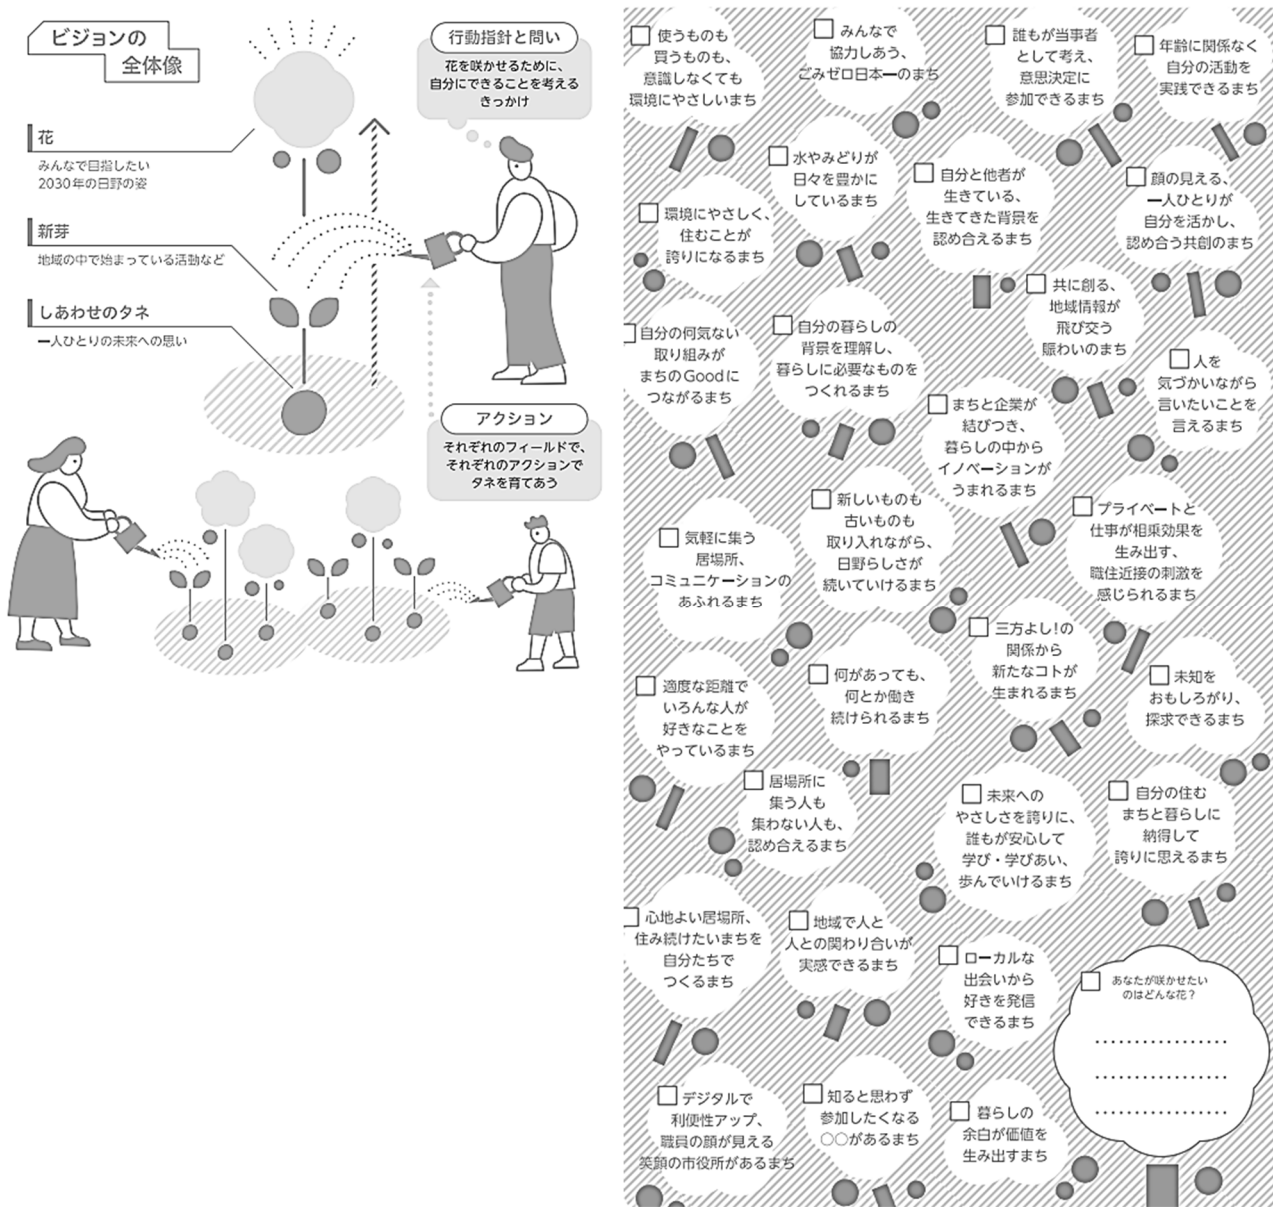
ビジョンの
全体像

花
みんなで目指したい
2030年の日野の姿

新芽
地域の中で始まっている活動など

しあわせのタネ
一人ひとりの未来への思い

行動指針と問い
花を咲かせるために、自分にできることを考えるきっかけ

アクション
それぞれのフィールドで、それぞれのアクションでタネを育てあう

□ 使うものも、買うものも、意識しなくても環境にやさしいまち

□ みんなで協力しあう、ごみゼロ日本一のまち

□ 誰もが当事者として考え、意思決定に参加できるまち

□ 年齢に関係なく自分の活動を実践できるまち

□ 水やみどりが日々を豊かにしているまち

□ 自分と他者が生きている、生きてきた背景を認め合えるまち

□ 顔の見える、一人ひとりが自分を活かし、認め合う共創のまち

□ 環境にやさしく、住むことが誇りになるまち

□ 共に創る、地域情報が飛び交う賑わいのまち

□ 自分の何気ない取り組みがまちのGoodにつながるまち

□ 自分の暮らしの背景を理解し、暮らしに必要なものをつくれるまち

□ 人を気づかいながら言いたいことを言えるまち

□ まちと企業が結びつき、暮らしの中からイノベーションがうまれるまち

□ 新しいものも古いものも取り入れながら、日野らしさが続いていけるまち

□ プライベートと仕事が相乗効果を生み出す、職住近接の刺激を感じられるまち

□ 気軽に集う居場所、コミュニケーションのあふれるまち

□ 三方よし!の関係から新たなコトが生まれるまち

□ 何があっても、何とか働き続けられるまち

□ 未知をおもしろがり、探求できるまち

□ 適度な距離でいろんな人が好きなことをやっているまち

□ 居場所に集う人も集わない人も、認め合えるまち

□ 未来へのやさしさを誇りに、誰もが安心して学び・学びあい、歩んでいけるまち

□ 自分の住むまちと暮らしに納得して誇りに思えるまち

□ 心地よい居場所、住み続けたいまちを自分たちでつくるまち

□ 地域で人と人との関わり合いが実感できるまち

□ ローカルな出会いから好きを発信できるまち

□ あなたが咲かせたいのはどんな花？
………………
………………
………………

□ デジタルで利便性アップ、職員の顔が見える笑顔の市役所があるまち

□ 知ると思わず参加したくなる○○があるまち

□ 暮らしの余白が価値を生み出すまち